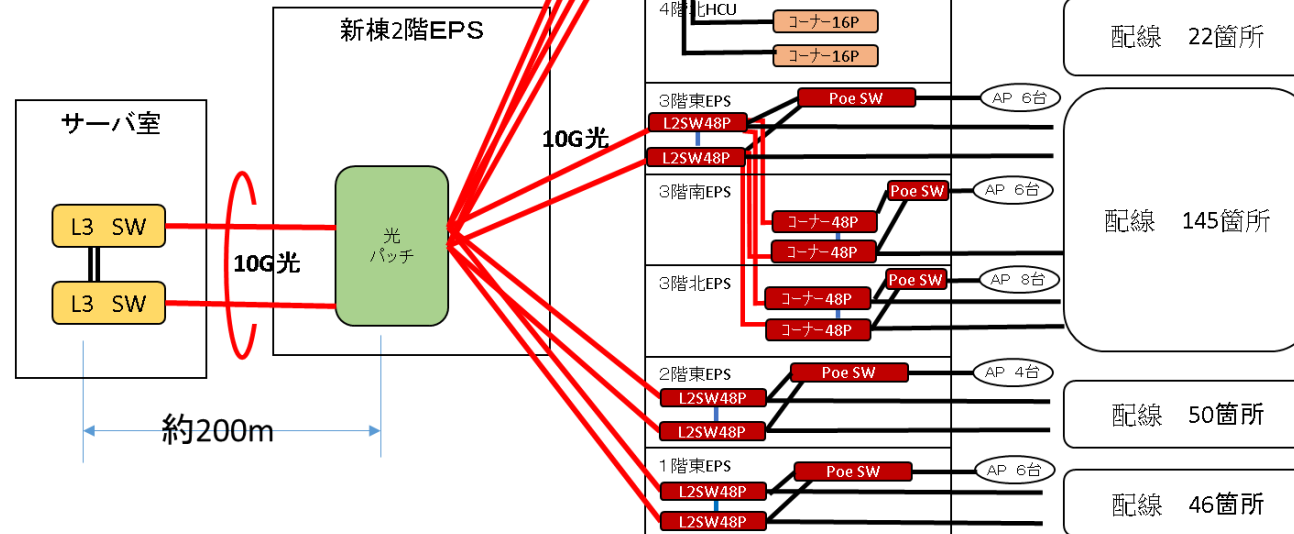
新棟2階EPS

サーバ室

L3 SW

L3 SW

10G光

光
パッチ

10G光

約200m

4階北HCU

コーナー16P

コーナー16P

配線 22箇所

3階東EPS

L2SW48P

L2SW48P

Poe SW

AP 6台

3階南EPS

コーナー48P

コーナー48P

Poe SW

AP 6台

配線 145箇所

3階北EPS

コーナー48P

コーナー48P

Poe SW

AP 8台

2階東EPS

L2SW48P

L2SW48P

Poe SW

AP 4台

配線 50箇所

1階東EPS

L2SW48P

L2SW48P

Poe SW

AP 6台

配線 46箇所